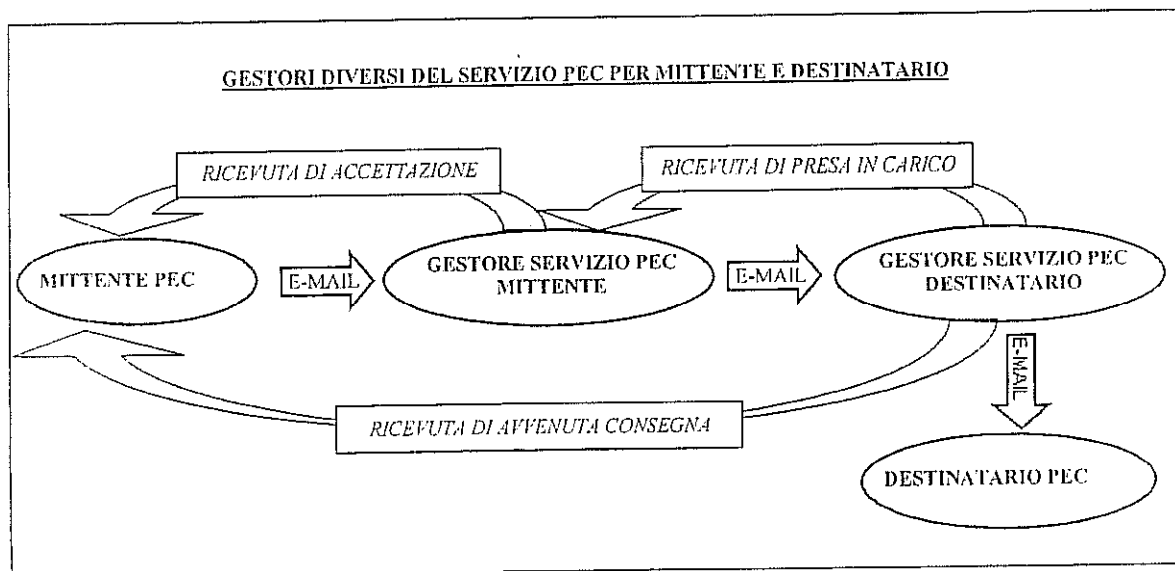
GESTORI DIVERSI DEL SERVIZIO PEC PER MITTENTE E DESTINATARIO

RICEVUTA DI ACCETTAZIONE

RICEVUTA DI PRESA IN CARICO

MITTENTE PEC

E-MAIL

GESTORE SERVIZIO PEC MITTENTE

E-MAIL

GESTORE SERVIZIO PEC DESTINATARIO

E-MAIL

RICEVUTA DI AVVENUTA CONSEGNA

DESTINATARIO PEC